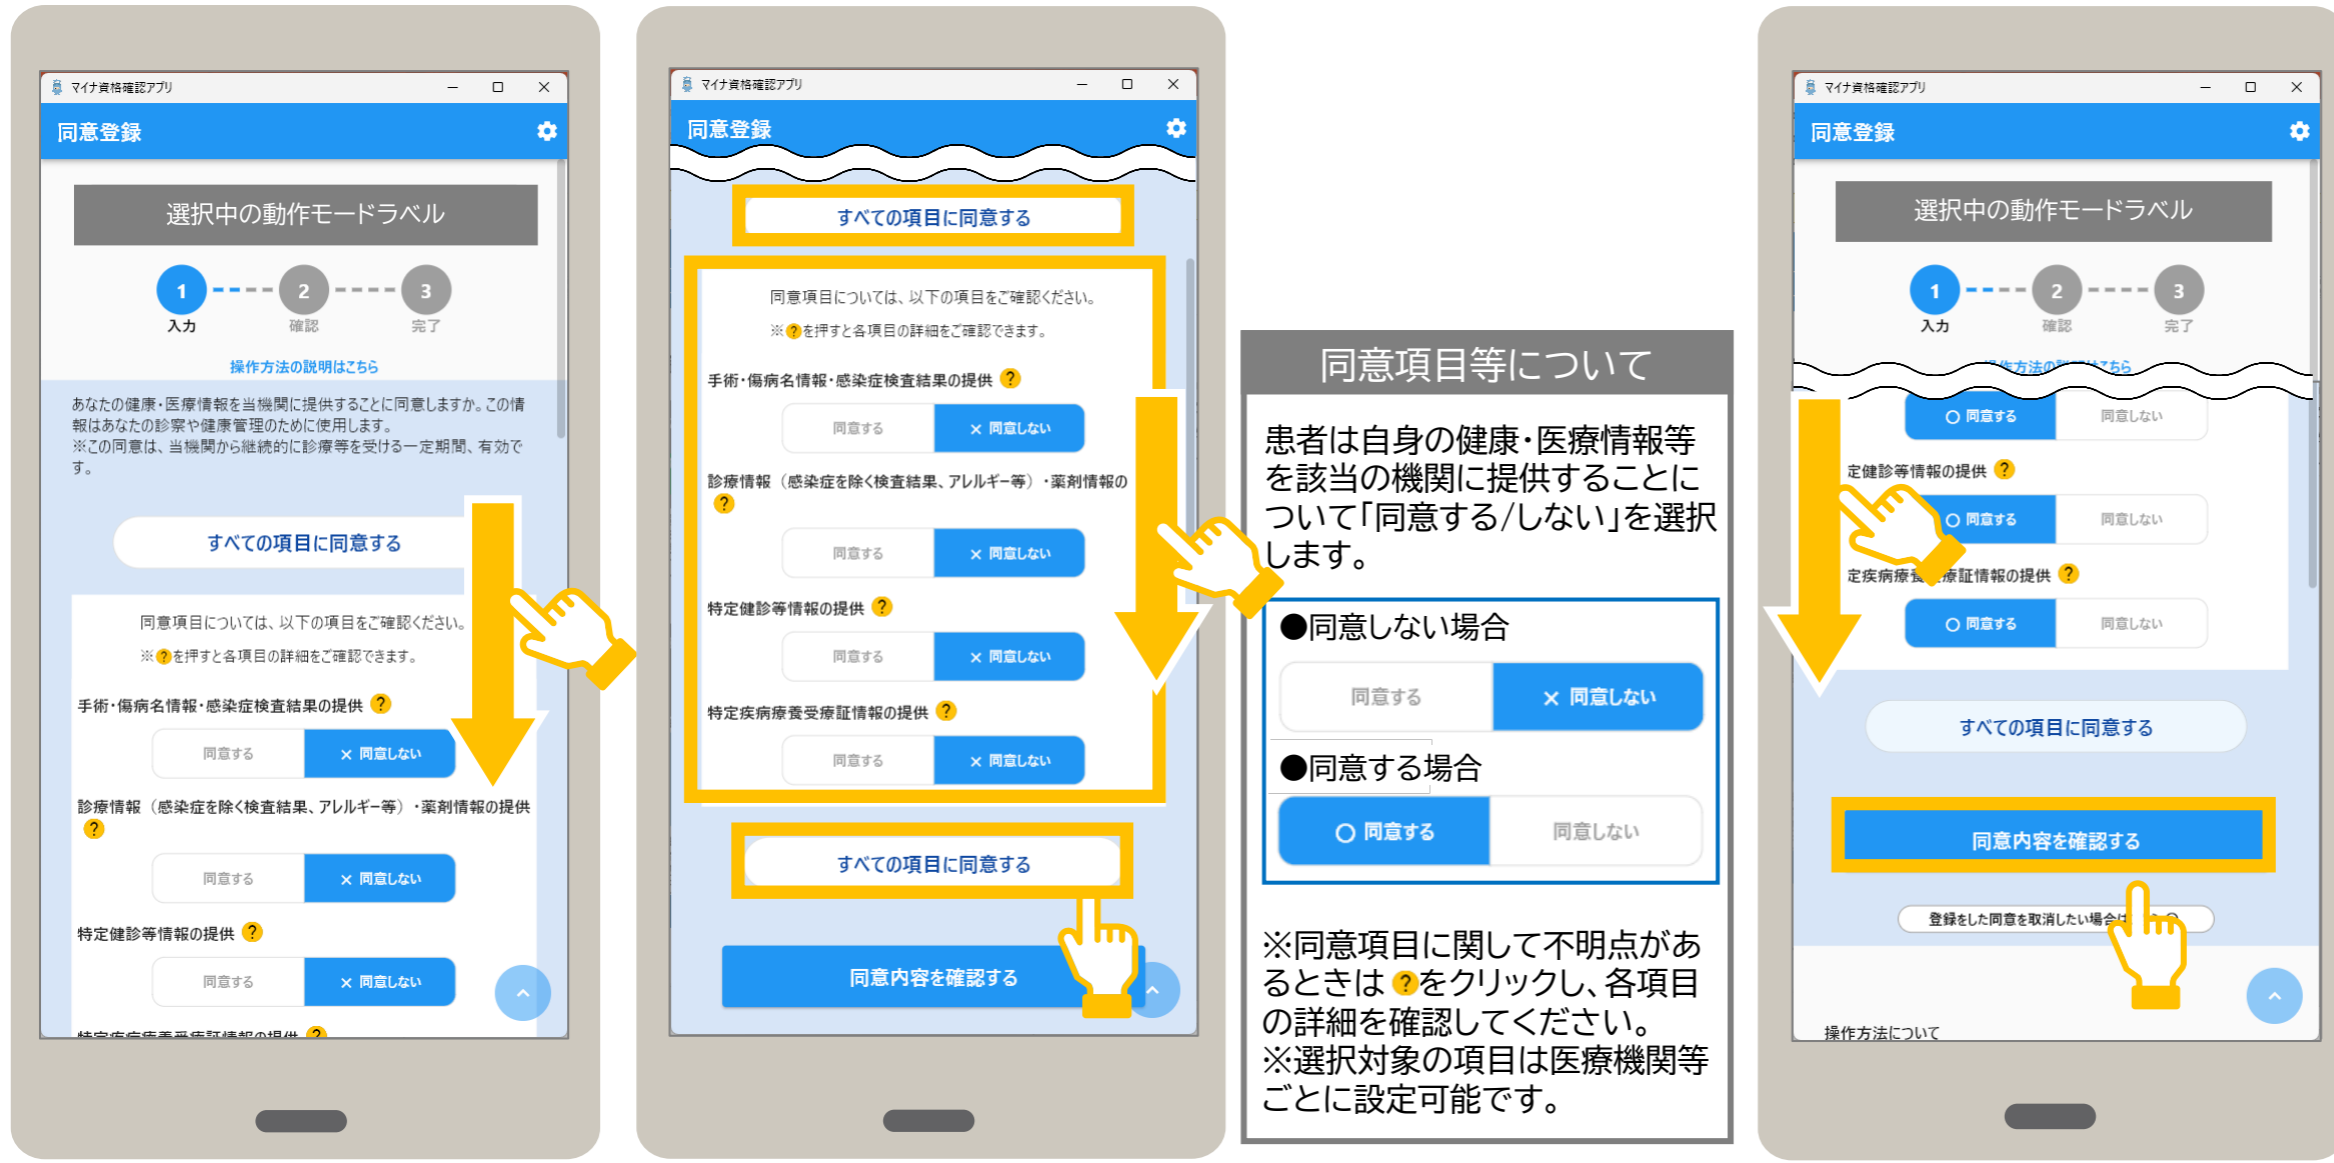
マイナ資格確認アプリ

同意登録

選択中の動作モードラベル

1 入力 2 確認 3 完了

操作方法の説明はこちら

あなたの健康・医療情報を当機関に提供することに同意しますか。この情報はあなたの診察や健康管理のために使用します。
※この同意は、当機関から継続的に診療等を受ける一定期間、有効です。

すべての項目に同意する

同意項目については、以下の項目をご確認ください。
※?を押すと各項目の詳細をご確認できます。

手術・傷病名情報・感染症検査結果の提供 ?
同意する ✕ 同意しない

診療情報（感染症を除く検査結果、アレルギー等）・薬剤情報の提供 ?
同意する ✕ 同意しない

特定健診等情報の提供 ?
同意する ✕ 同意しない

特定疾病療養受療証情報の提供 ?

マイナ資格確認アプリ

同意登録

すべての項目に同意する

同意項目については、以下の項目をご確認ください。
※?を押すと各項目の詳細をご確認できます。

手術・傷病名情報・感染症検査結果の提供 ?
同意する ✕ 同意しない

診療情報（感染症を除く検査結果、アレルギー等）・薬剤情報の ?
同意する ✕ 同意しない

特定健診等情報の提供 ?
同意する ✕ 同意しない

特定疾病療養受療証情報の提供 ?
同意する ✕ 同意しない

すべての項目に同意する

同意内容を確認する

同意項目等について

患者は自身の健康・医療情報等を該当の機関に提供することについて「同意する/しない」を選択します。

●同意しない場合
同意する ✕ 同意しない

●同意する場合
○ 同意する 同意しない

※同意項目に関して不明点があるときは?をクリックし、各項目の詳細を確認してください。
※選択対象の項目は医療機関等ごとに設定可能です。

マイナ資格確認アプリ

同意登録

選択中の動作モードラベル

1 入力 2 確認 3 完了

操作方法の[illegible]ちら

○ 同意する 同意しない

定健診等情報の提供 ?
○ 同意する 同意しない

定疾病療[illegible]療証情報の提供 ?
○ 同意する 同意しない

すべての項目に同意する

同意内容を確認する

登録をした同意を取消したい場合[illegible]

操作方法について